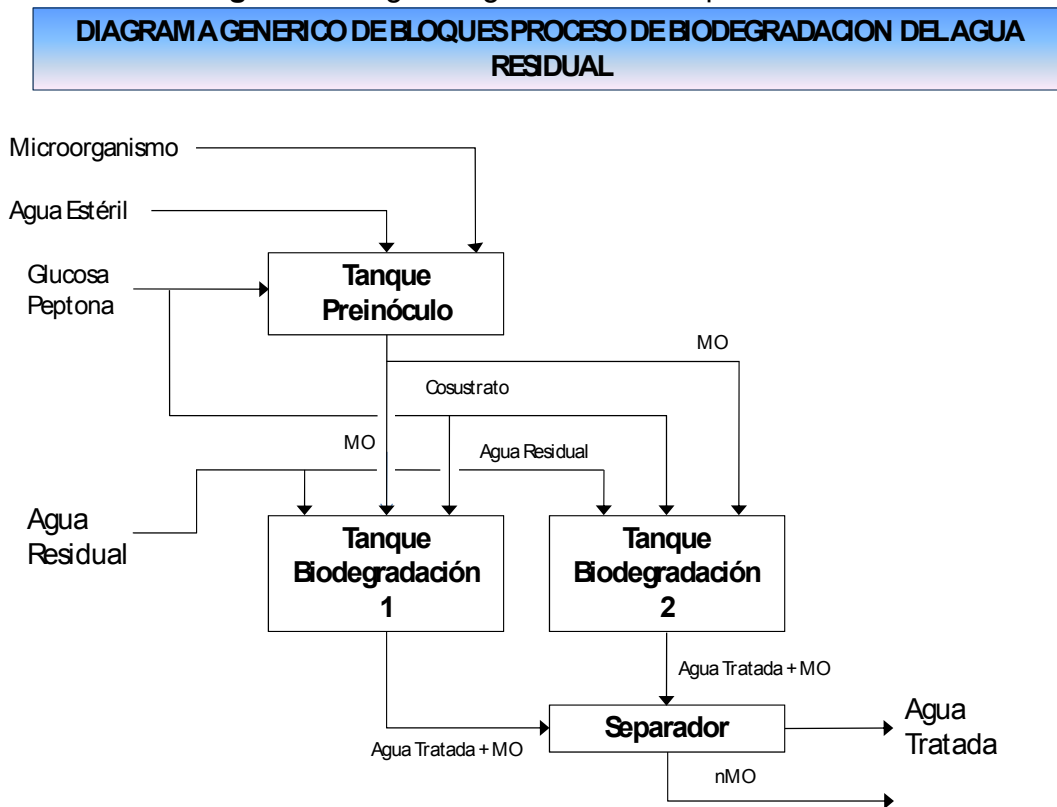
DIAGRAMA GENERICO DE BLOQUES PROCESO DE BIODEGRADACION DEL AGUA RESIDUAL

Microorganismo

Agua Estéril

Glucosa
Peptona

Tanque Preinóculo

MO

Cosustrato

MO

Agua Residual

Agua Residual

Tanque Biodegradación 1

Tanque Biodegradación 2

Agua Tratada + MO

Separador

Agua Tratada + MO

Agua Tratada

nMO